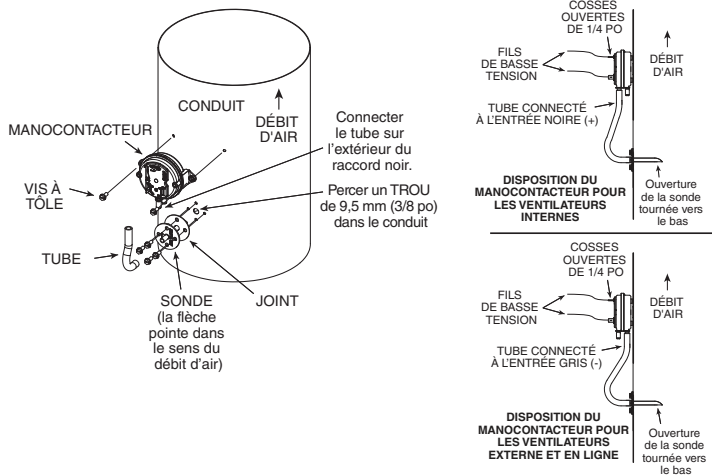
CONDUIT

DÉBIT D'AIR

MANOCONTACTEUR

Connecter le tube sur l'extérieur du raccord noir.

VIS À TÔLE

Percer un TROU de 9,5 mm (3/8 po) dans le conduit

TUBE

SONDE (la flèche pointe dans le sens du débit d'air)

JOINT

COSSES OUVERTES DE 1/4 PO

FILS DE BASSE TENSION

DÉBIT D'AIR

TUBE CONNECTÉ À L'ENTRÉE NOIRE (+)

DISPOSITION DU MANOCONTACTEUR POUR LES VENTILATEURS INTERNES

Ouverture de la sonde tournée vers le bas

COSSES OUVERTES DE 1/4 PO

FILS DE BASSE TENSION

DÉBIT D'AIR

TUBE CONNECTÉ À L'ENTRÉE GRIS (-)

DISPOSITION DU MANOCONTACTEUR POUR LES VENTILATEURS EXTERNE ET EN LIGNE

Ouverture de la sonde tournée vers le bas